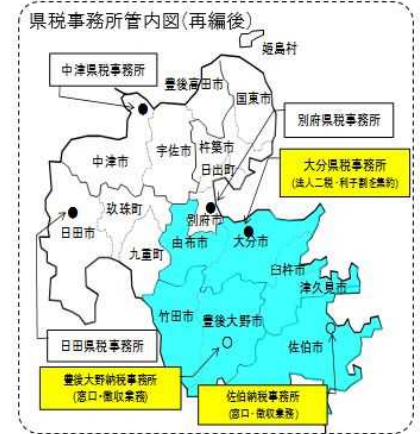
県税事務所管内図（再編後）

姫島村

中津県税事務所

豊後高田市

国東市

別府県税事務所

中津市

宇佐市

杵築市

日出町

大分県税事務所
（法人二税・利子割を集約）

玖珠町

別府市

日田市

由布市

大分市

九重町

臼杵市

津久見市

竹田市

豊後大野市

佐伯市

日田県税事務所

豊後大野納税事務所
（窓口・徴収業務）

佐伯納税事務所
（窓口・徴収業務）